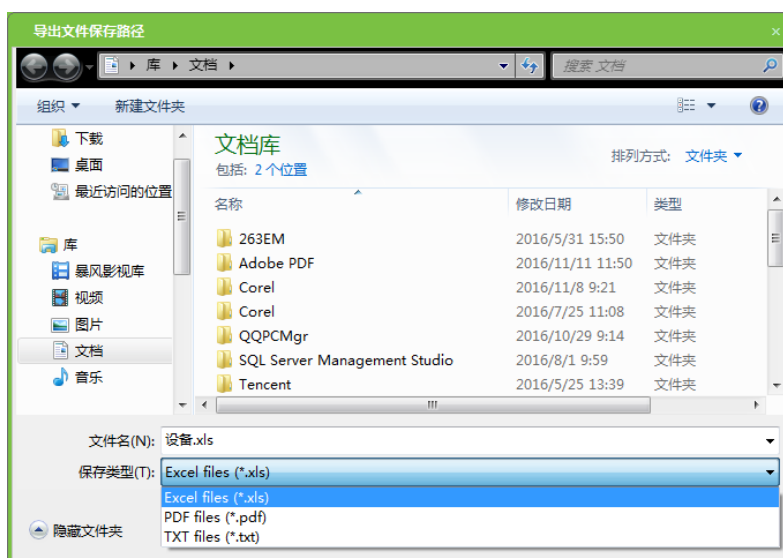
导出文件保存路径

▸ 库 ▸ 文档 ▸

搜索 文档

组织 ▾ 新建文件夹

下载
桌面
最近访问的位置

库
暴风影视库
视频
图片
文档
音乐

文档库
包括: 2 个位置

排列方式: 文件夹 ▾

| 名称 | 修改日期 | 类型 |
|---|---|---|
| 263EM | 2016/5/31 15:50 | 文件夹 |
| Adobe PDF | 2016/11/11 11:50 | 文件夹 |
| Corel | 2016/11/8 9:21 | 文件夹 |
| Corel | 2016/7/25 11:08 | 文件夹 |
| QQPCMgr | 2016/10/29 9:14 | 文件夹 |
| SQL Server Management Studio | 2016/8/1 9:59 | 文件夹 |
| Tencent | 2016/5/25 13:39 | 文件夹 |

文件名(N): 设备.xls
保存类型(T): Excel files (*.xls)

Excel files (*.xls)
PDF files (*.pdf)
TXT files (*.txt)

隐藏文件夹